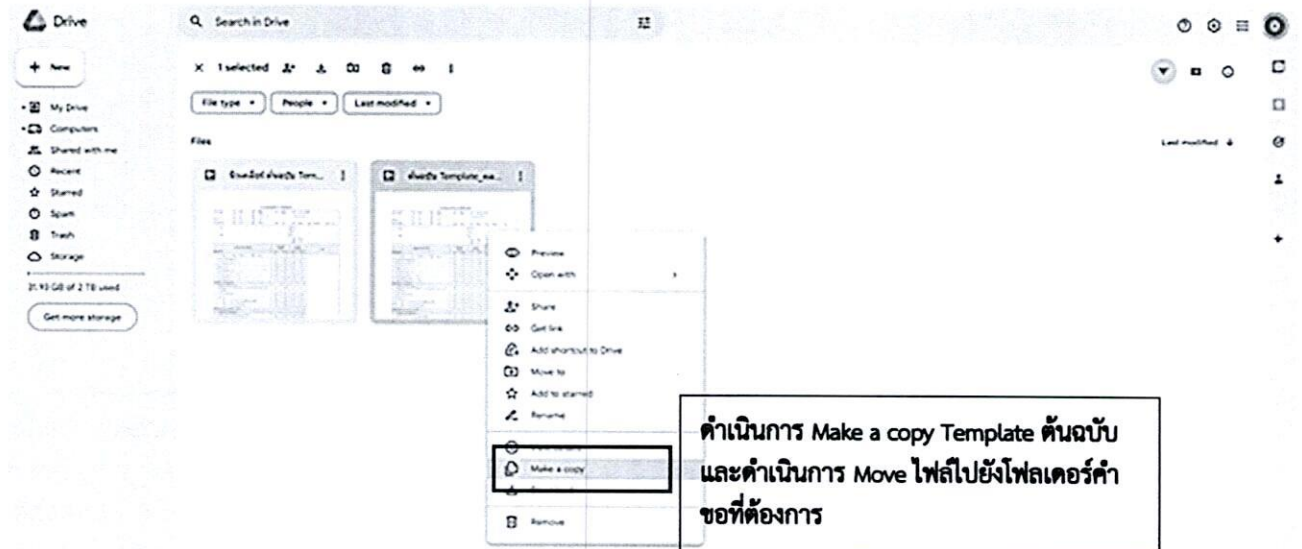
Drive

Search in Drive

+ New

My Drive
Computers
Shared with me
Recent
Starred
Spam
Trash
Storage

21.93 GB of 2 TB used

Get more storage

1 selected

File type ▾ People ▾ Last modified ▾

Files

Last modified

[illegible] Tem...

ต้นฉบับ Template_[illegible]

Preview
Open with
Share
Get link
Add shortcut to Drive
Move to
Add to starred
Rename
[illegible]
Make a copy
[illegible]
Remove

ดำเนินการ Make a copy Template ต้นฉบับ และดำเนินการ Move ไฟล์ไปยังโฟลเดอร์คำขอที่ต้องการ